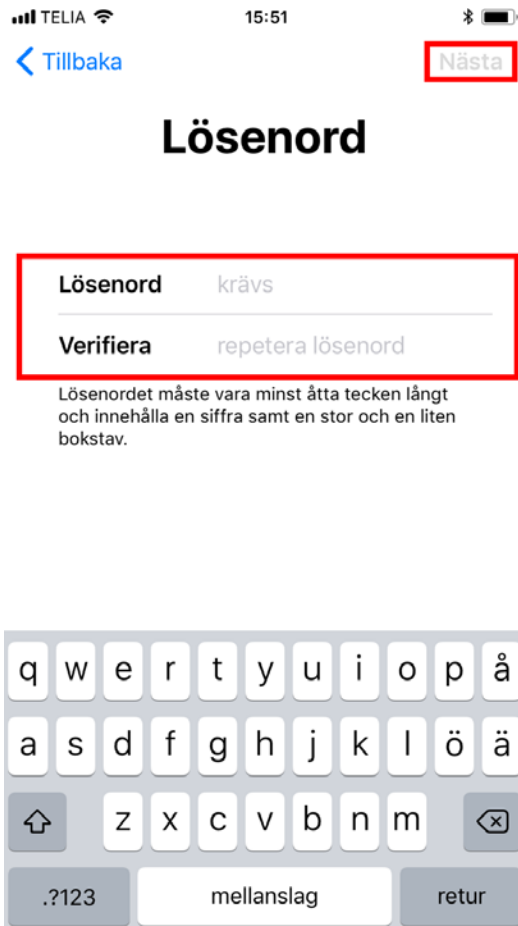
TELIA 15:51

Tillbaka Nästa

Lösenord

Lösenord krävs

Verifiera repetera lösenord

Lösenordet måste vara minst åtta tecken långt och innehålla en siffra samt en stor och en liten bokstav.

q w e r t y u i o p å
a s d f g h j k l ö ä
z x c v b n m
.?123 mellanslag retur